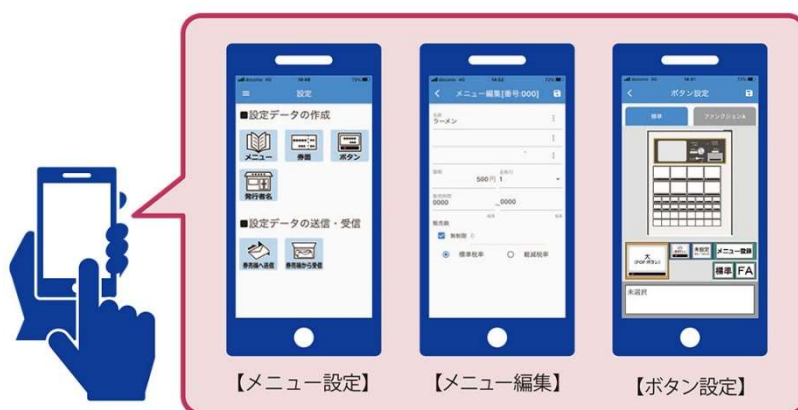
設定

■設定データの作成

メニュー 券面 ボタン

発行者名

■設定データの送信・受信

券売機へ送信 券売機から受信

メニュー編集[番号:000]

ラーメン

500 円 1

0000 ~ 0000

無制限

標準税率 軽減税率

ボタン設定

標準 ファンクション

大 (POP ボタン)

未設定

メニュー登録

標準 FA

未選択

【メニュー設定】

【メニュー編集】

【ボタン設定】